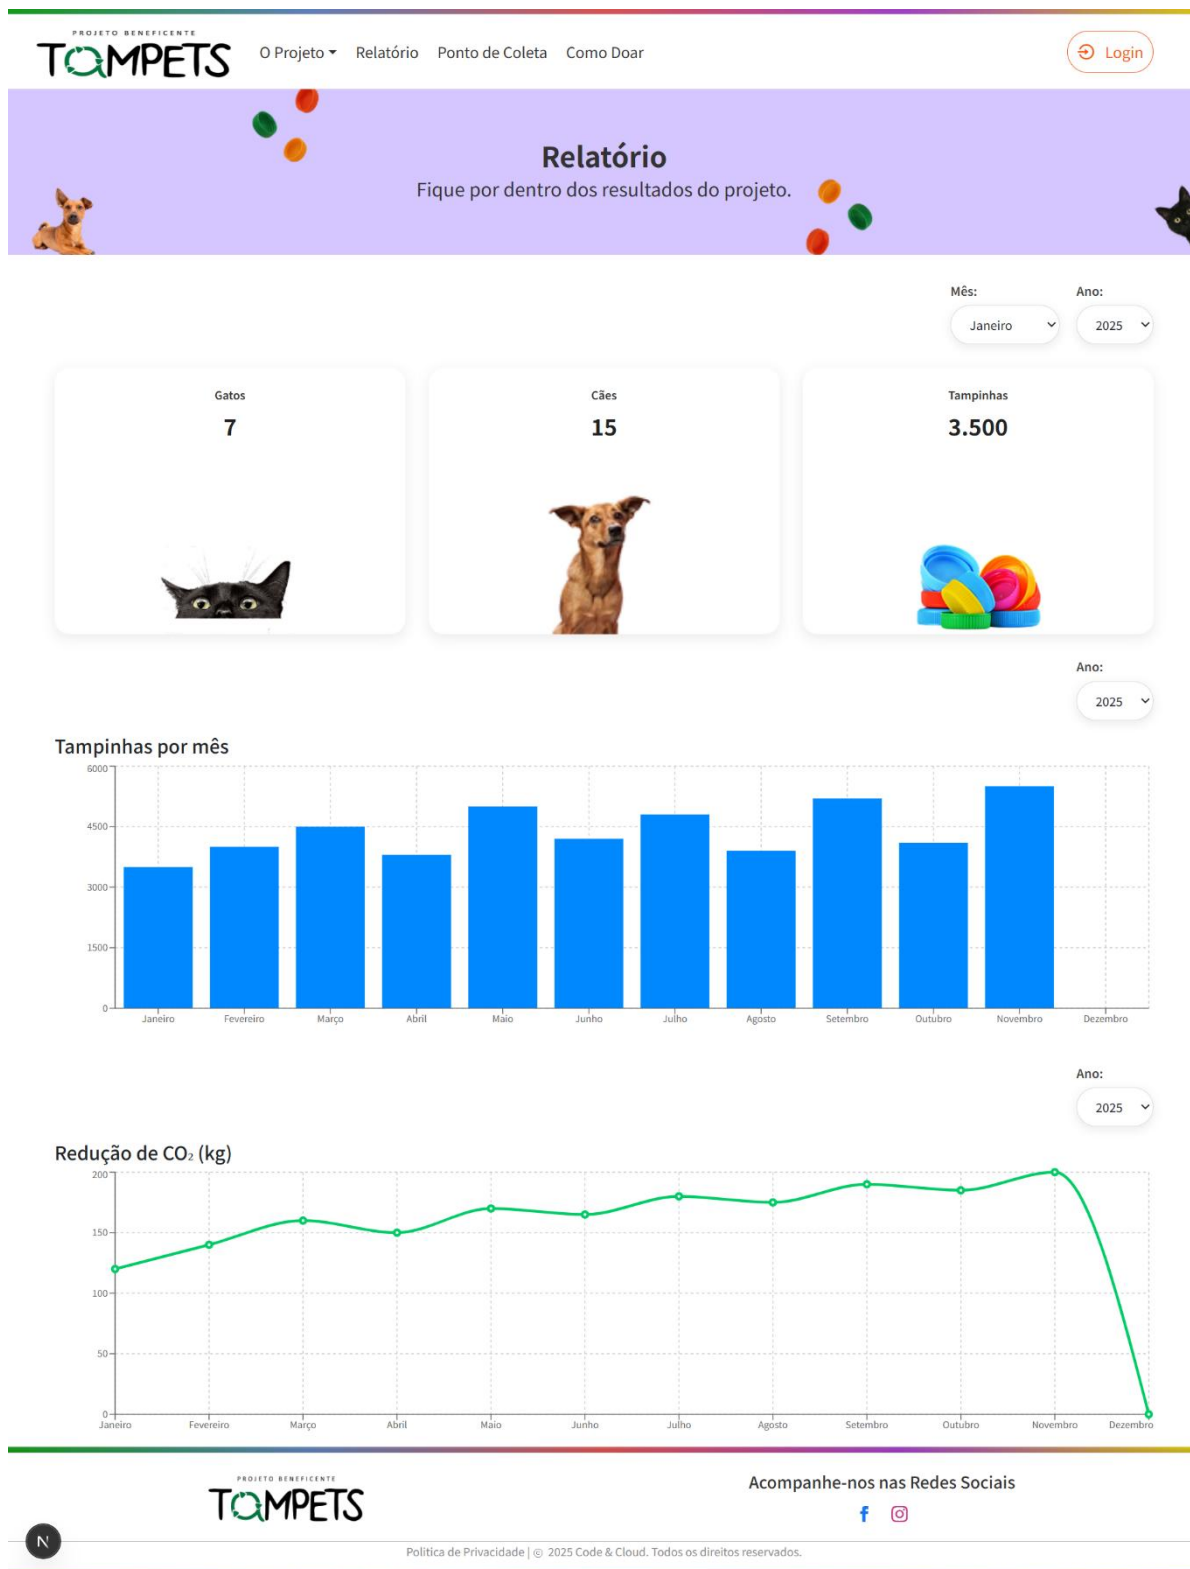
PROJETO BENEFICENTE
TOMPETS

O Projeto Relatório Ponto de Coleta Como Doar

Login

Relatório

Fique por dentro dos resultados do projeto.

Mês: Janeiro

Ano: 2025

Gatos
7

Cães
15

Tampinhas
3.500

Ano: 2025

Tampinhas por mês

6000
4500
3000
1500
0

Janeiro Fevereiro Março Abril Maio Junho Julho Agosto Setembro Outubro Novembro Dezembro

Ano: 2025

Redução de $CO_2$ (kg)

200
150
100
50
0

Janeiro Fevereiro Março Abril Maio Junho Julho Agosto Setembro Outubro Novembro Dezembro

PROJETO BENEFICENTE
TOMPETS

Acompanhe-nos nas Redes Sociais

Politica de Privacidade | © 2025 Code & Cloud. Todos os direitos reservados.

N